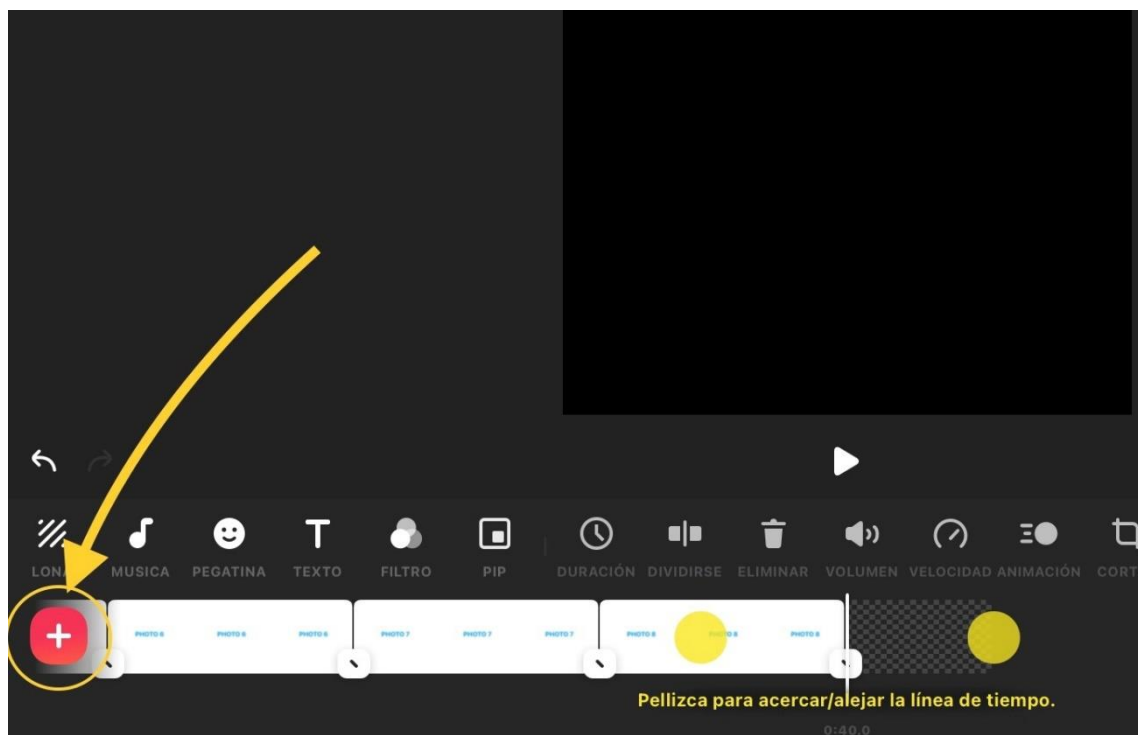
LONA MUSICA PEGATINA TEXTO FILTRO PIP DURACIÓN DIVIDIRSE ELIMINAR VOLUMEN VELOCIDAD ANIMACIÓN CORT

PHOTO 6 PHOTO 6 PHOTO 6 PHOTO 7 PHOTO 7 PHOTO 7 PHOTO 8 PHOTO 8 PHOTO 8

Pellizca para acercar/alejar la línea de tiempo.

0:40.0